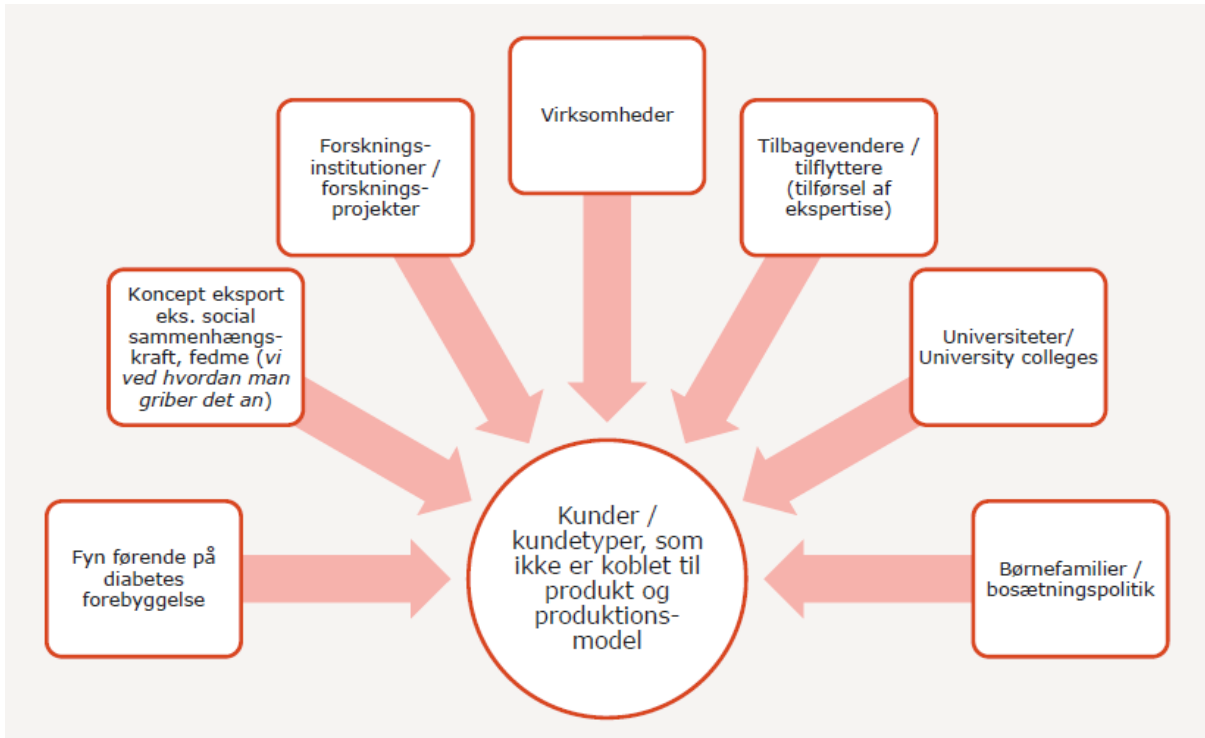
Virksomheder

Forsknings-institutioner / forsknings-projekter

Tilbagevendere / tilflyttere (tilførsel af ekspertise)

Koncept eksport eks. social sammenhængs-kraft, fedme (*vi ved hvordan man griber det an*)

Universiteter/ University colleges

Fyn førende på diabetes forebyggelse

Kunder / kundetyper, som ikke er koblet til produkt og produktions-model

Børnefamilier / bosætningspolitik